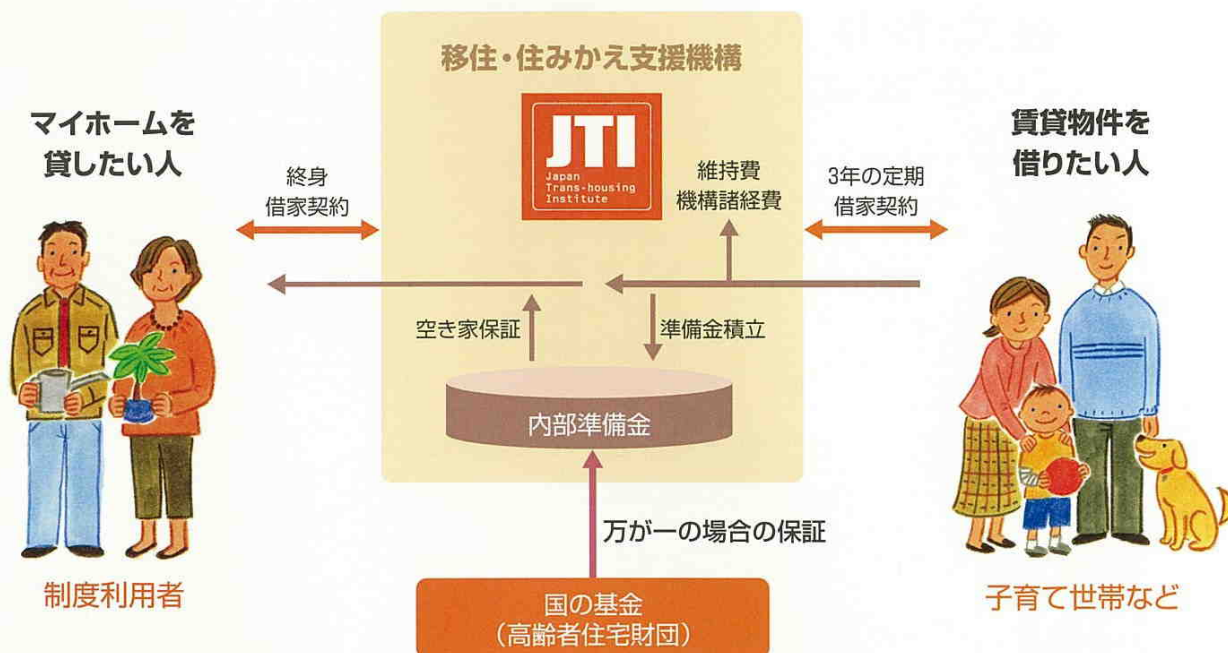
移住・住みかえ支援機構

JTI
Japan Trans-housing Institute

マイホームを貸したい人

終身借家契約

維持費
機構諸経費

3年の定期借家契約

賃貸物件を借りたい人

空き家保証

準備金積立

内部準備金

万が一の場合の保証

制度利用者

国の基金
（高齢者住宅財団）

子育て世帯など